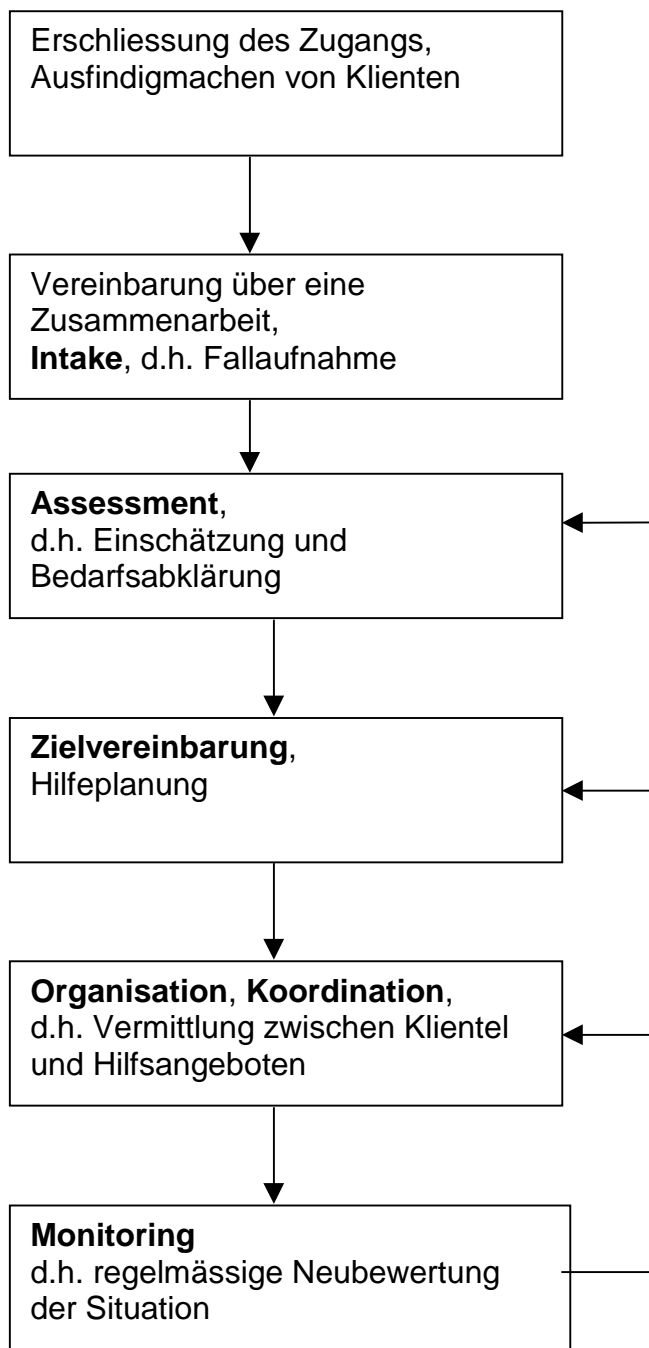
Erschliessung des Zugangs, Ausfindigmachen von Klienten

Vereinbarung über eine Zusammenarbeit, **Intake**, d.h. Fallaufnahme

**Assessment**, d.h. Einschätzung und Bedarfsabklärung

**Zielvereinbarung**, Hilfeplanung

**Organisation**, **Koordination**, d.h. Vermittlung zwischen Klientel und Hilfsangeboten

**Monitoring** d.h. regelmässige Neubewertung der Situation